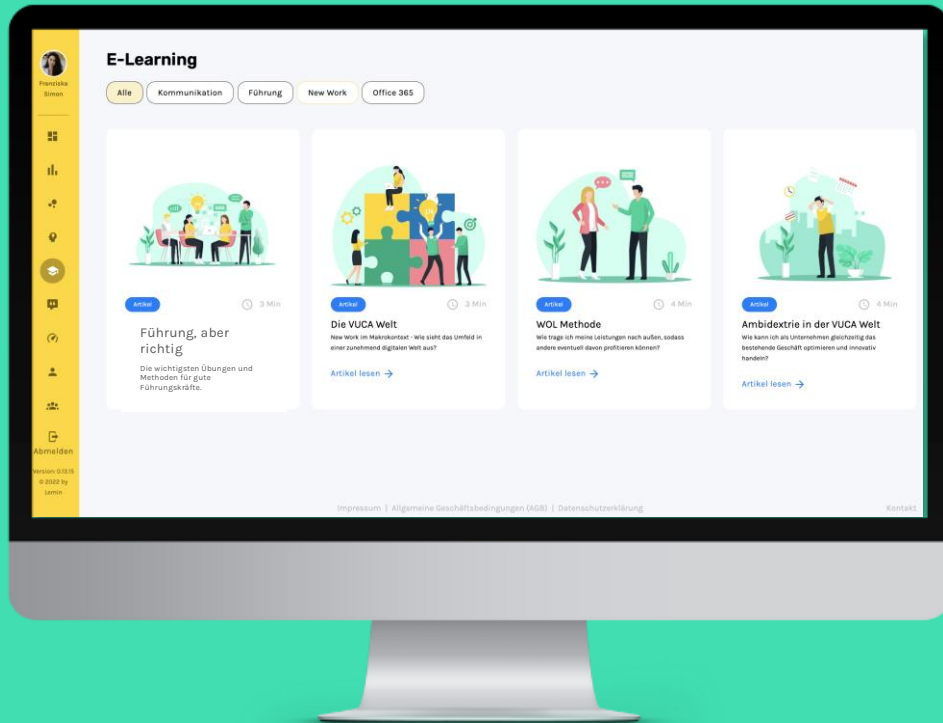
Franziska Simon

Abmelden

Version: 0.13.15
© 2022 by
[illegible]

E-Learning

Alle
Kommunikation
Führung
New Work
Office 365

Artikel
3 Min
Führung, aber richtig
Die wichtigsten Übungen und Methoden für gute Führungskräfte.

Artikel
3 Min
Die VUCA Welt
New Work im Makrokontext - Wie sieht das Umfeld in einer zunehmend digitalen Welt aus?
Artikel lesen →

Artikel
4 Min
WOL Methode
Wie trage ich meine Leistungen nach außen, sodass andere eventuell davon profitieren können?
Artikel lesen →

Artikel
4 Min
Ambidextrie in der VUCA Welt
Wie kann ich als Unternehmen gleichzeitig das bestehende Geschäft optimieren und innovativ handeln?
Artikel lesen →

Impressum | Allgemeine Geschäftsbedingungen (AGB) | Datenschutzerklärung
Kontakt